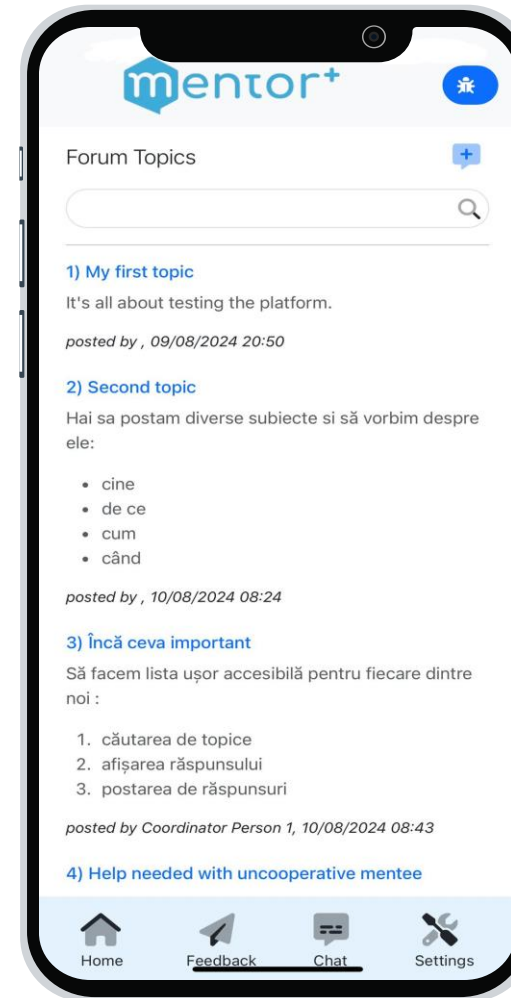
mentor+

Forum Topics

1) My first topic

It's all about testing the platform.

posted by , 09/08/2024 20:50

2) Second topic

Hai sa postam diverse subiecte si să vorbim despre ele:

- cine
- de ce
- cum
- când

posted by , 10/08/2024 08:24

3) Încă ceva important

Să facem lista ușor accesibilă pentru fiecare dintre noi :

1. căutarea de topice
2. afișarea răspunsului
3. postarea de răspunsuri

posted by Coordinator Person 1, 10/08/2024 08:43

4) Help needed with uncooperative mentee

Home Feedback Chat Settings